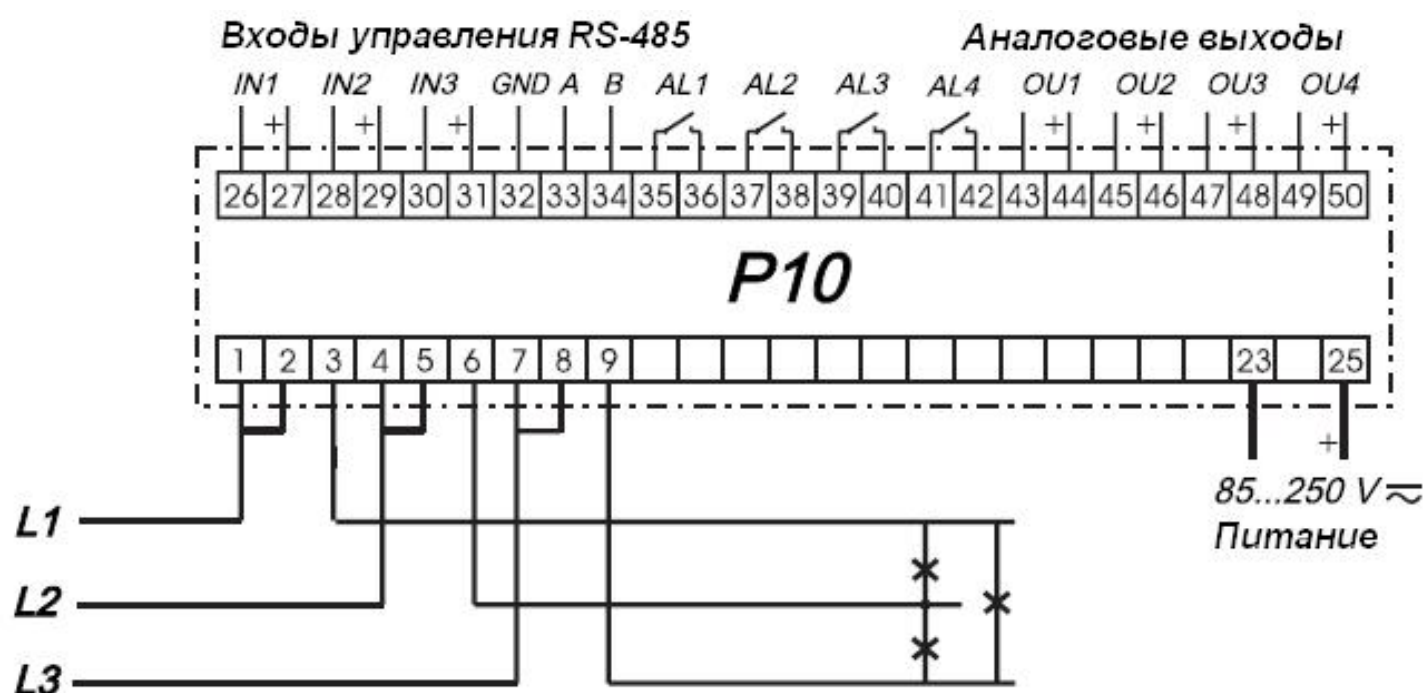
Входы управления RS-485
Аналоговые выходы
IN1 IN2 IN3 GND A B AL1 AL2 AL3 AL4 OU1 OU2 OU3 OU4
+ + + + + + +
26 27 28 29 30 31 32 33 34 35 36 37 38 39 40 41 42 43 44 45 46 47 48 49 50
P10
1 2 3 4 5 6 7 8 9 23 25
+
85...250 V $\approx$
Питание
L1
L2
L3